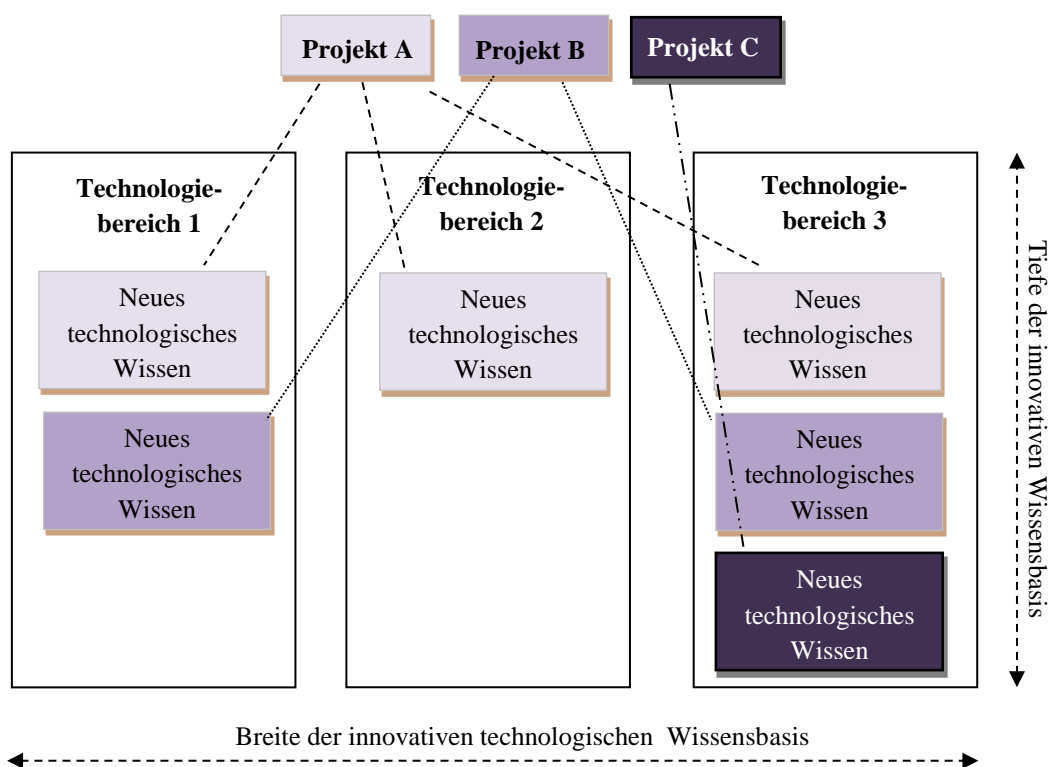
Projekt A

Projekt B

Projekt C

Technologiebereich 1

Neues technologisches Wissen

Neues technologisches Wissen

Technologiebereich 2

Neues technologisches Wissen

Technologiebereich 3

Neues technologisches Wissen

Neues technologisches Wissen

Neues technologisches Wissen

Tiefe der innovativen Wissensbasis

Breite der innovativen technologischen Wissensbasis